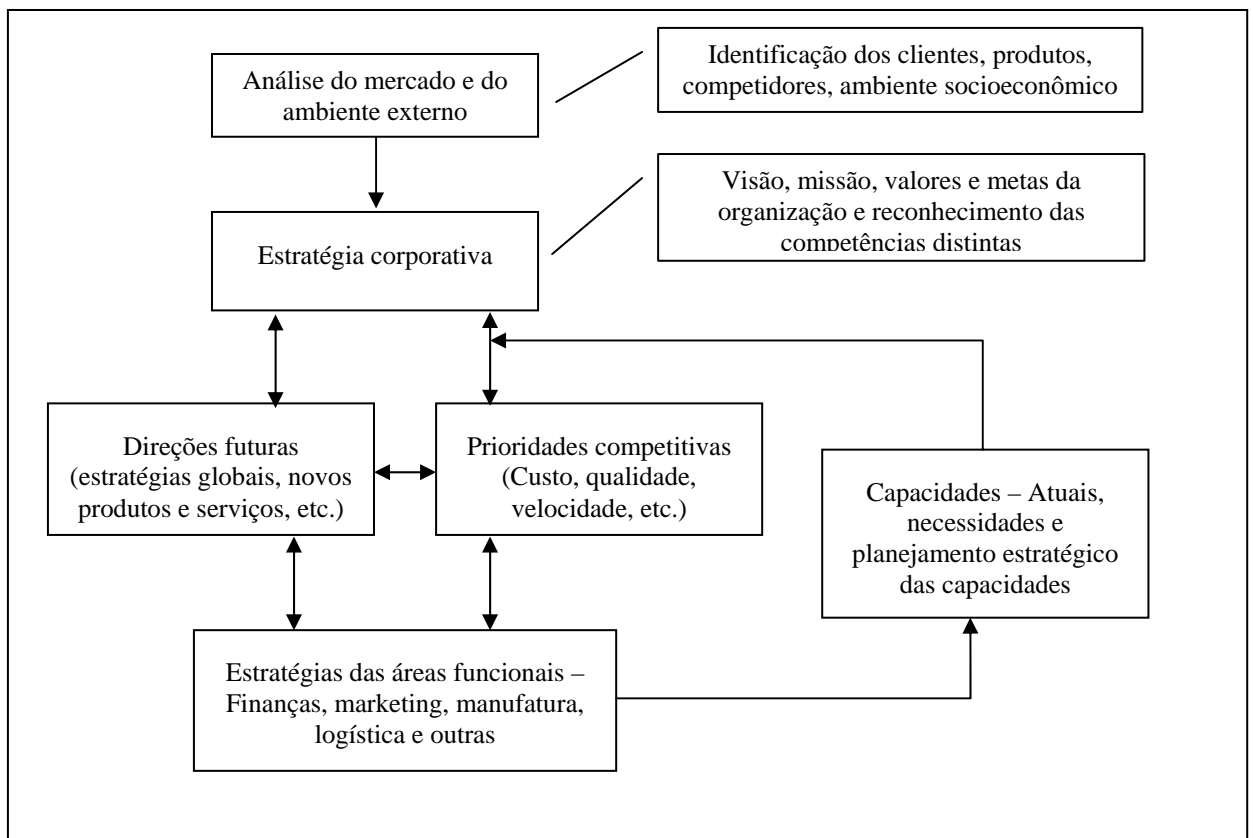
Análise do mercado e do ambiente externo

Identificação dos clientes, produtos, competidores, ambiente socioeconômico

Estratégia corporativa

Visão, missão, valores e metas da organização e reconhecimento das competências distintas

Direções futuras (estratégias globais, novos produtos e serviços, etc.)

Prioridades competitivas (Custo, qualidade, velocidade, etc.)

Capacidades – Atuais, necessidades e planejamento estratégico das capacidades

Estratégias das áreas funcionais – Finanças, marketing, manufatura, logística e outras